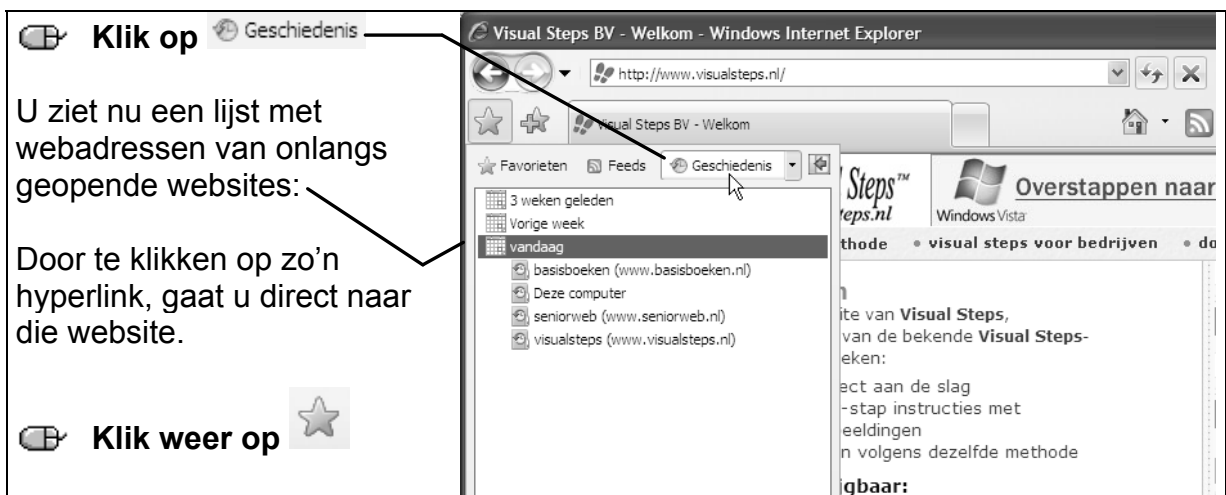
Klik op Geschiedenis

U ziet nu een lijst met webadressen van onlangs geopende websites:

Door te klikken op zo'n hyperlink, gaat u direct naar die website.

Klik weer op

Visual Steps BV - Welkom - Windows Internet Explorer

http://www.visualsteps.nl/

Visual Steps BV - Welkom

Favorieten Feeds Geschiedenis

3 weken geleden
Vorige week
vandaag
basisboeken (www.basisboeken.nl)
Deze computer
seniorweb (www.seniorweb.nl)
visualsteps (www.visualsteps.nl)

Steps™
teps.nl
Windows Vista
Overstappen naar
methode • visual steps voor bedrijven • do
n
ite van Visual Steps,
van de bekende Visual Steps-
eken:
ect aan de slag
-stap instructies met
eeldingen
n volgens dezelfde methode
igbaar: